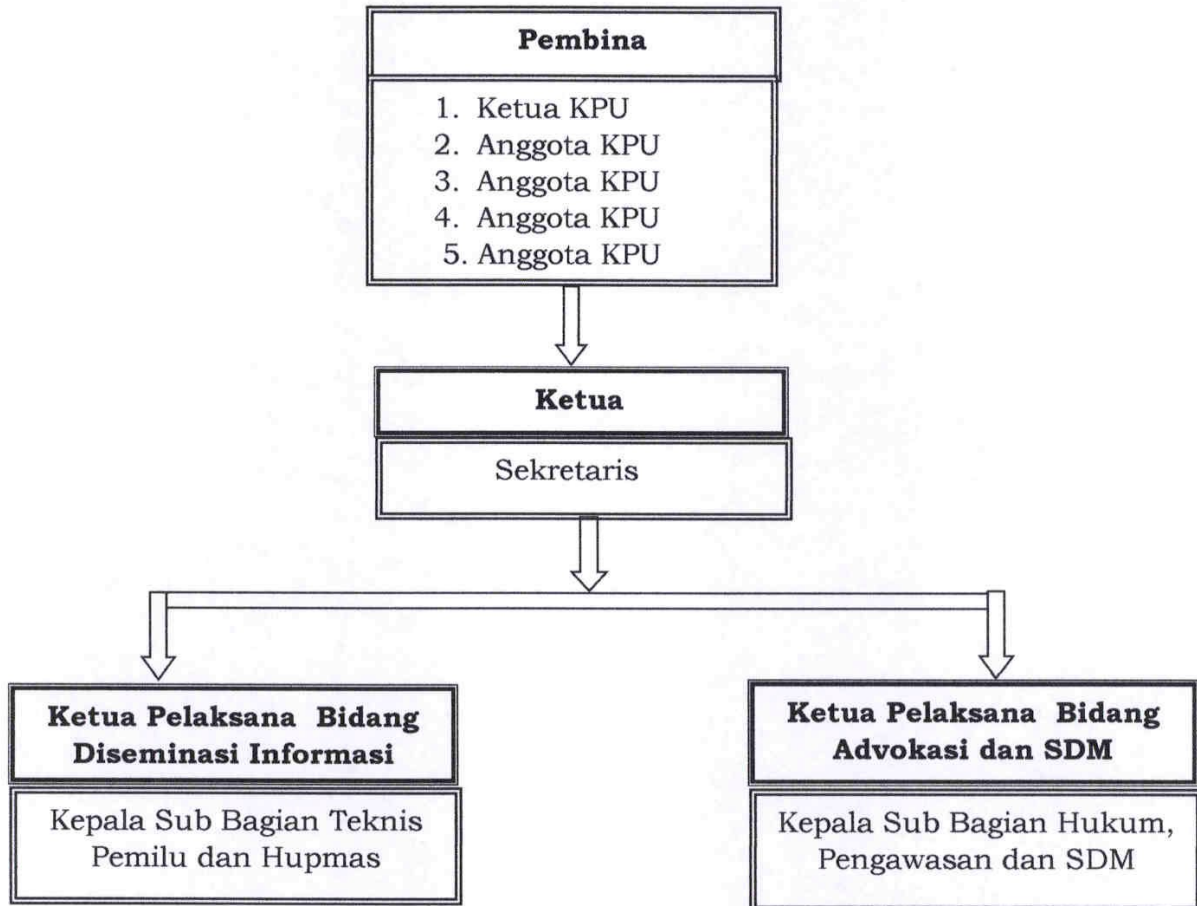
Pembina

1. Ketua KPU
2. Anggota KPU
3. Anggota KPU
4. Anggota KPU
5. Anggota KPU

Ketua

Sekretaris

Ketua Pelaksana Bidang Diseminasi Informasi

Kepala Sub Bagian Teknis Pemilu dan Hupmas

Ketua Pelaksana Bidang Advokasi dan SDM

Kepala Sub Bagian Hukum, Pengawasan dan SDM